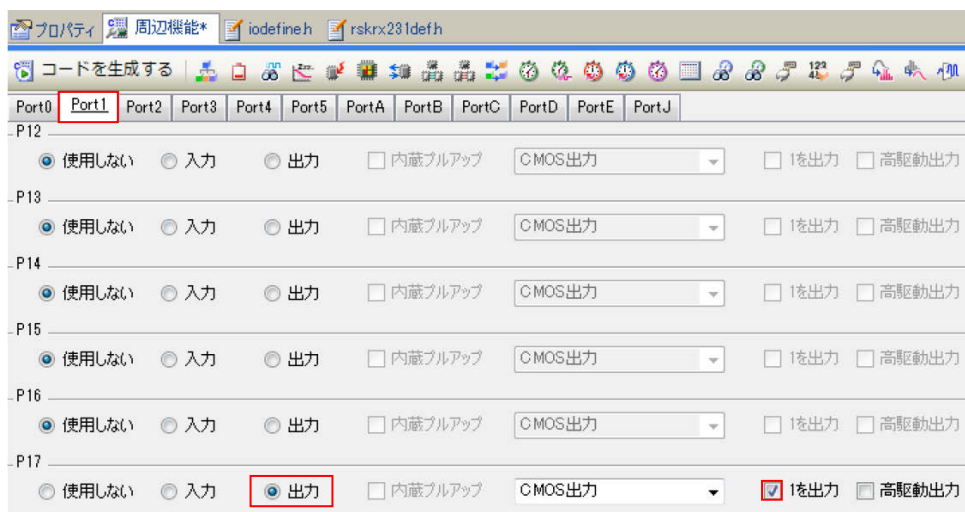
プロパティ 周辺機能* iodefine.h rskrx231def.h

コードを生成する

Port0 Port1 Port2 Port3 Port4 Port5 PortA PortB PortC PortD PortE PortJ

P12
使用しない 入力 出力 内蔵プルアップ CMOS出力 1を出力 高駆動出力

P13
使用しない 入力 出力 内蔵プルアップ CMOS出力 1を出力 高駆動出力

P14
使用しない 入力 出力 内蔵プルアップ CMOS出力 1を出力 高駆動出力

P15
使用しない 入力 出力 内蔵プルアップ CMOS出力 1を出力 高駆動出力

P16
使用しない 入力 出力 内蔵プルアップ CMOS出力 1を出力 高駆動出力

P17
使用しない 入力 出力 内蔵プルアップ CMOS出力 1を出力 高駆動出力